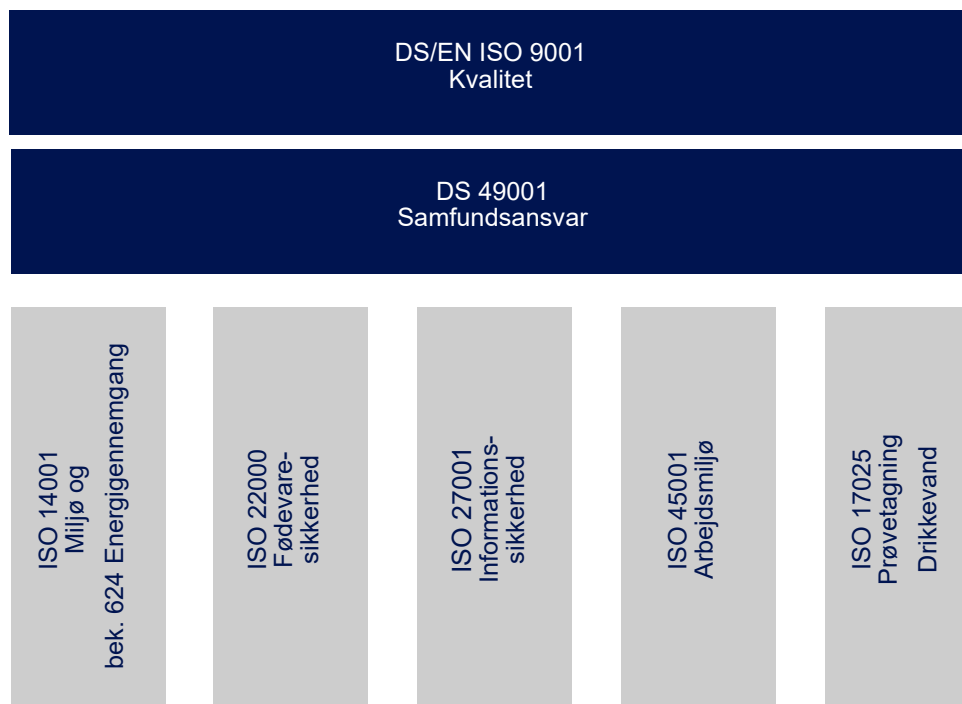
DS/EN ISO 9001
Kvalitet

DS 49001
Samfundsansvar

ISO 14001
Miljø og
bek. 624 Energigennemgang

ISO 22000
Fødevaresikkerhed

ISO 27001
Informationssikkerhed

ISO 45001
Arbejdsmiljø

ISO 17025
Prøvetagning
Drikkevand